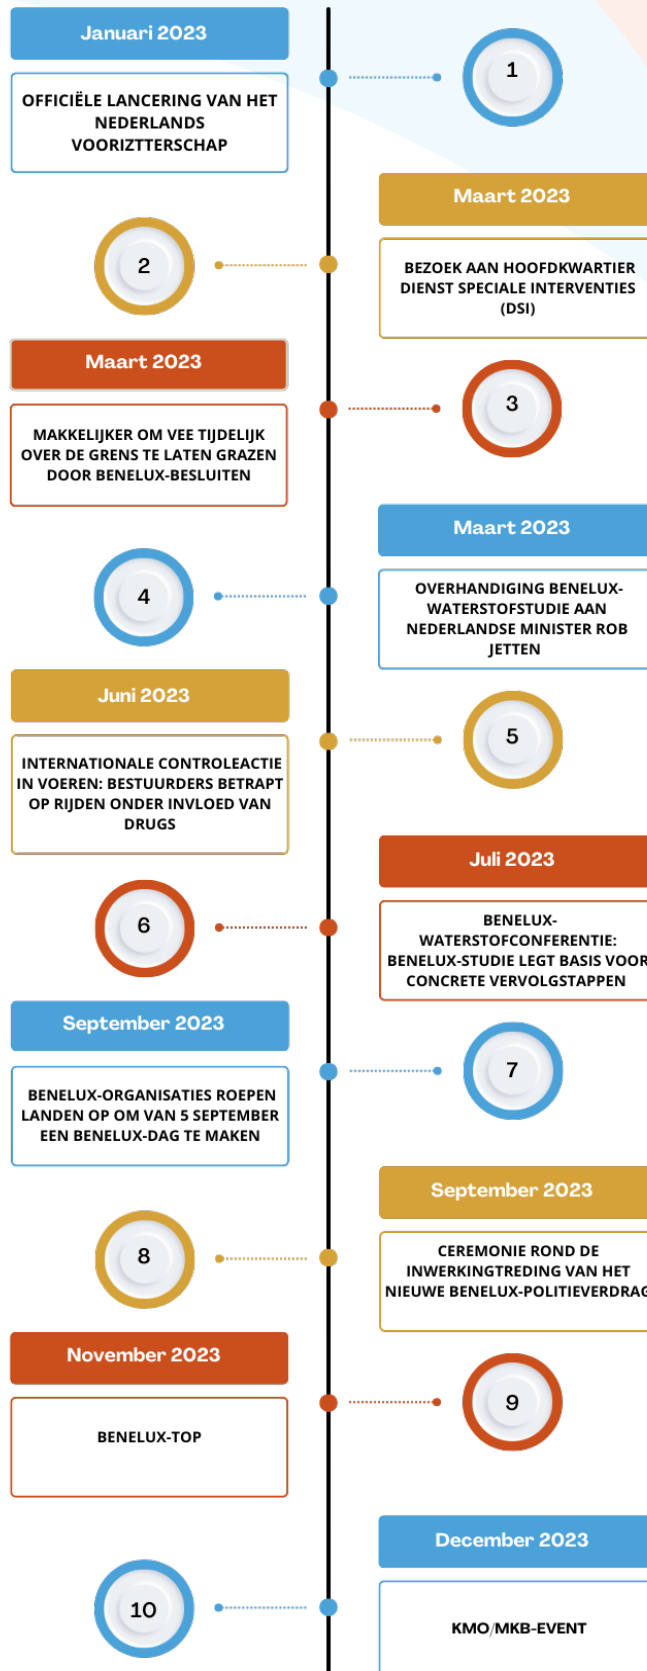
Januari 2023

OFFICIËLE LANCERING VAN HET NEDERLANDS VOORIZTTERSCHAP

1

Maart 2023

BEZOEK AAN HOOFDKWARTIER DIENST SPECIALE INTERVENTIES (DSI)

2

Maart 2023

MAKKELIJKER OM VEE TIJDELIJK OVER DE GRENS TE LATEN GRAZEN DOOR BENELUX-BESLUITEN

3

Maart 2023

OVERHANDIGING BENELUX-WATERSTOFSTUDIE AAN NEDERLANDSE MINISTER ROB JETTEN

4

Juni 2023

INTERNATIONALE CONTROLEACTIE IN VOEREN: BESTUURDERS BETRAPT OP RIJDEN ONDER INVLOED VAN DRUGS

5

Juli 2023

BENELUX-WATERSTOFCONFERENTIE: BENELUX-STUDIE LEGT BASIS VOOR CONCRETE VERVOLGSTAPPEN

6

September 2023

BENELUX-ORGANISATIES ROEPEN LANDEN OP OM VAN 5 SEPTEMBER EEN BENELUX-DAG TE MAKEN

7

September 2023

CEREMONIE ROND DE INWERKINGTREDING VAN HET NIEUWE BENELUX-POLITIEVERDRAG

8

November 2023

BENELUX-TOP

9

December 2023

KMO/MKB-EVENT

10